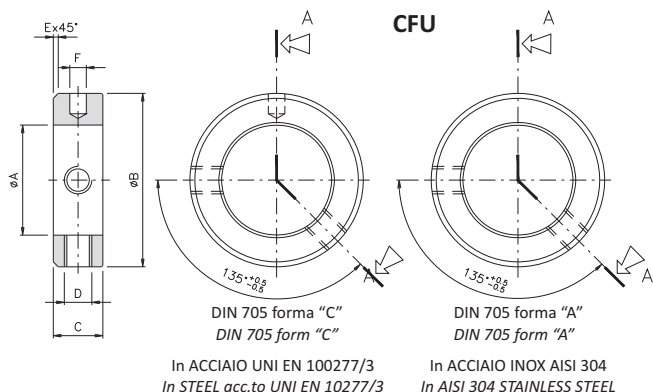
Ex45°

F

CFU

A

A

øA

øB

D

C

$135^{\circ +0.5}_{-0.5}$

A

$135^{\circ +0.5}_{-0.5}$

A

DIN 705 forma "C"
*DIN 705 form "C"*

DIN 705 forma "A"
*DIN 705 form "A"*

In ACCIAIO UNI EN 100277/3
*In STEEL acc.to UNI EN 10277/3*

In ACCIAIO INOX AISI 304
*In AISI 304 STAINLESS STEEL*